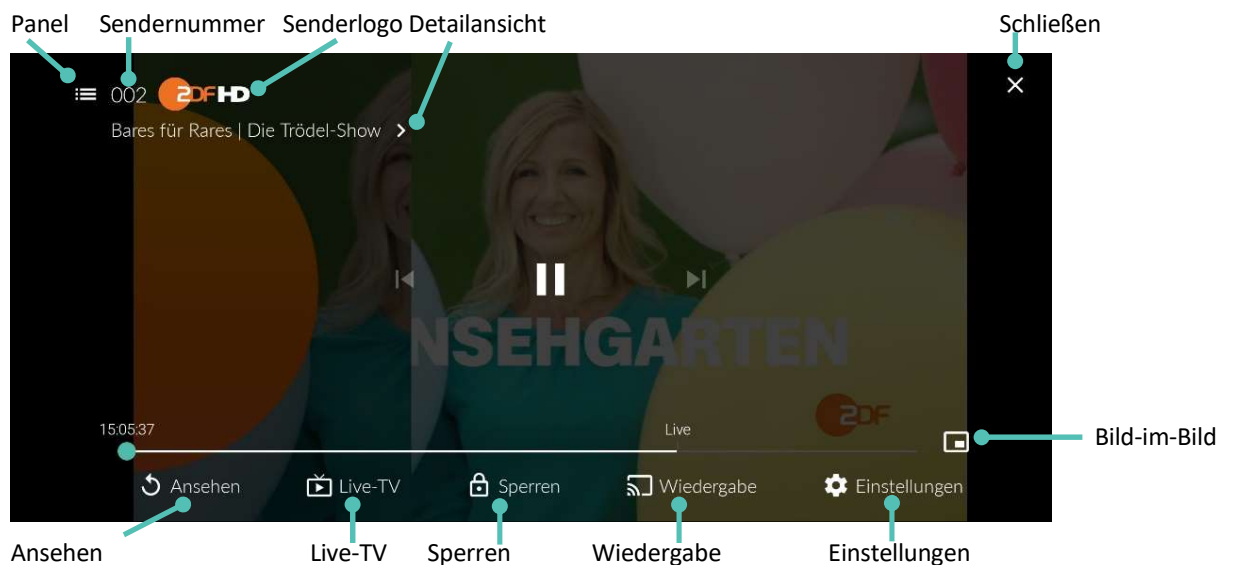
Panel Sendernummer Senderlogo Detailansicht Schließen

002 ZDF HD

Bares für Rares | Die Trödel-Show >

NSEHGARTEN

ZDF

15:05:37

Live

Bild-im-Bild

Ansehen Live-TV Sperren Wiedergabe Einstellungen

Ansehen Live-TV Sperren Wiedergabe Einstellungen